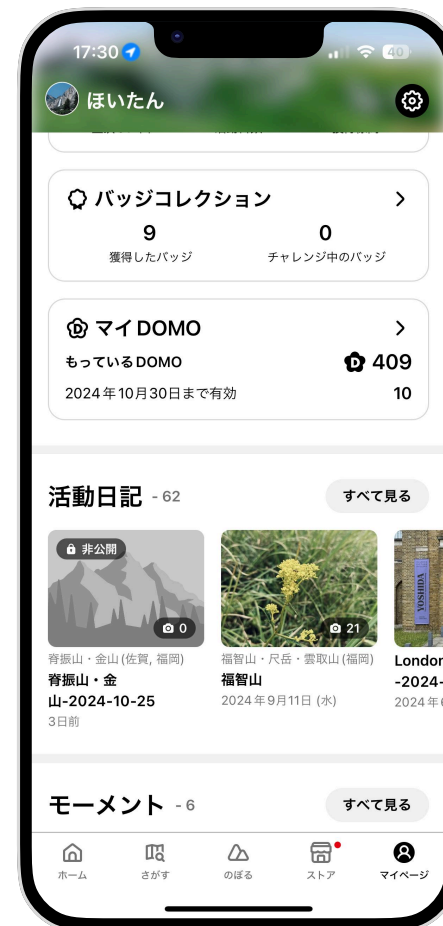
17:30 40

ほいたん

バッジコレクション >
9 獲得したバッジ
0 チャレンジ中のバッジ

マイDOMO >
もっているDOMO 409
2024年10月30日まで有効 10

活動日記 - 62
すべて見る

非公開
0
脊振山・金山(佐賀, 福岡)
脊振山・金山-2024-10-25
3日前

21
福智山・尺岳・雲取山(福岡)
福智山
2024年9月11日 (水)

London
-2024-
2024年

モーメント - 6
すべて見る

ホーム
さがす
のぼる
ストア
マイページ